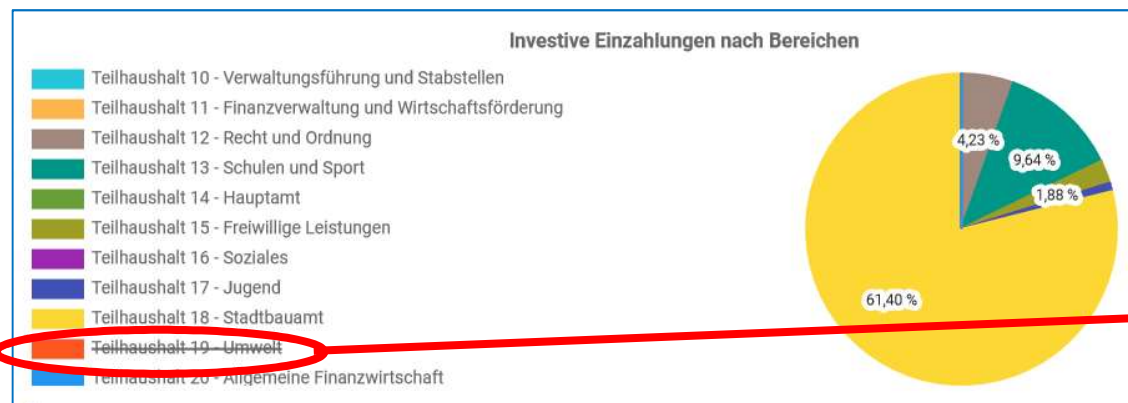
Investive Einzahlungen nach Bereichen

Teilhaushalt 10 - Verwaltungsführung und Stabstellen
Teilhaushalt 11 - Finanzverwaltung und Wirtschaftsförderung
Teilhaushalt 12 - Recht und Ordnung
Teilhaushalt 13 - Schulen und Sport
Teilhaushalt 14 - Hauptamt
Teilhaushalt 15 - Freiwillige Leistungen
Teilhaushalt 16 - Soziales
Teilhaushalt 17 - Jugend
Teilhaushalt 18 - Stadtbauamt
Teilhaushalt 19 - Umwelt
Teilhaushalt 20 - Allgemeine Finanzwirtschaft

4,23 %
9,64 %
1,88 %
61,40 %